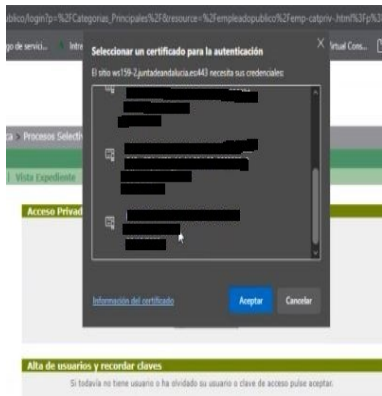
ublico/login?p=%2FCategorias_Principales%2F&resource=%2Fempleadopublico%2Femp-catpriv-.html%3Fp%3

go de servici... Intr Virtual Cons...

Seleccionar un certificado para la autenticación

El sitio ws159-2.juntadeandalucia.es:443 necesita sus credenciales:

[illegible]

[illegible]

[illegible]

Información del certificado

Aceptar

Cancelar

ca > Procesos Selectiv

Vista Expediente

Acceso Privad

Alta de usuarios y recordar claves

Si todavía no tiene usuario o ha olvidado su usuario o clave de acceso pulse aceptar.